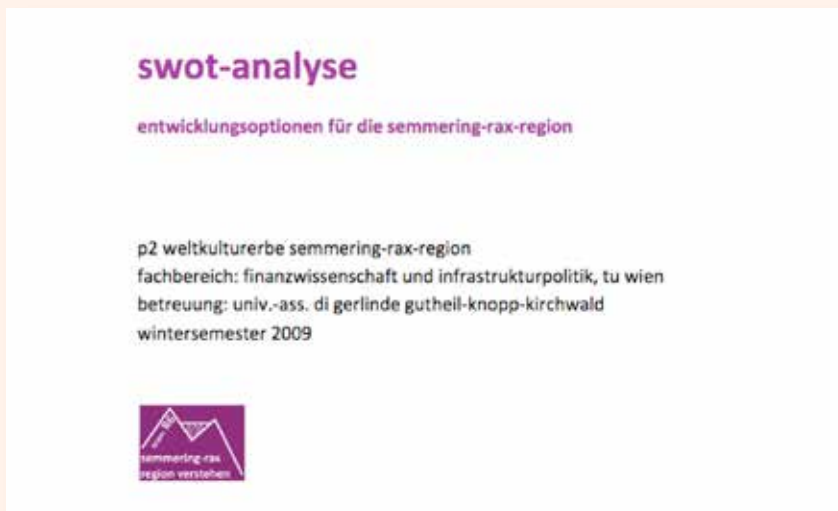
swot-analyse

entwicklungsoptionen für die semmering-rax-region

p2 weltkulturerbe semmering-rax-region
fachbereich: finanzwissenschaft und infrastrukturpolitik, tu wien
betreuung: univ.-ass. di gerlinde gutheil-knopp-kirchwald
wintersemester 2009

semmering-rax
region verstehen